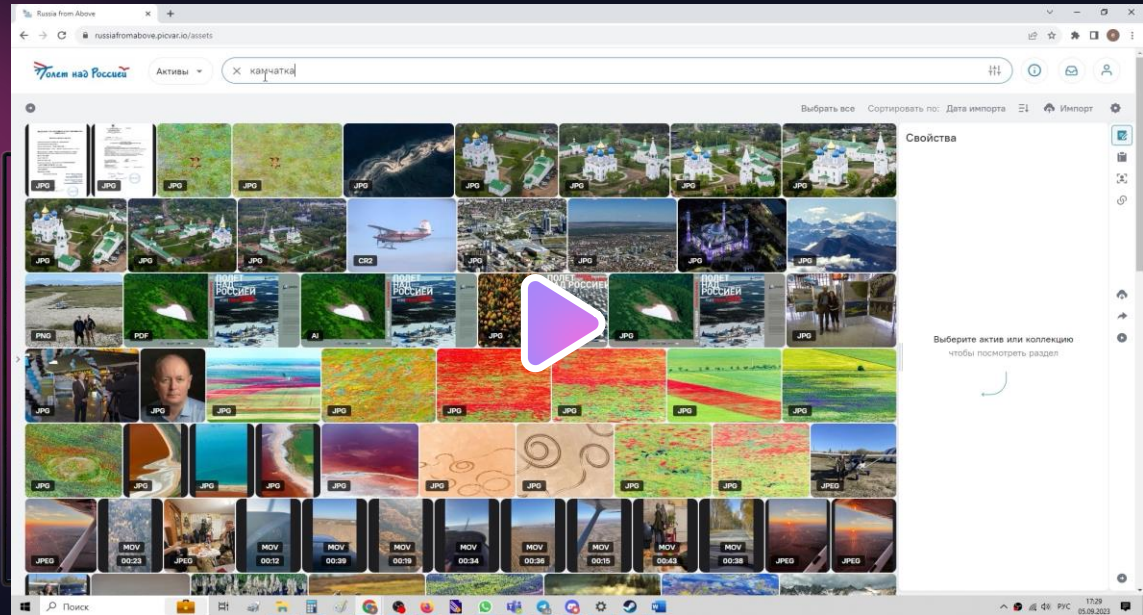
Russia from Above
russiafromabove.picvar.io/assets
Полет над Россией
Активы
камчатка
Выбрать все Сортировать по: Дата импорта Импорт
Свойства
Выберите актив или коллекцию
чтобы посмотреть раздел
JPG JPG JPG JPG JPG JPG JPG JPG JPG
JPG JPG JPG CR2 JPG JPG JPG JPG
PNG PDF AI JPG
ПОЛЕТ НАД РОССИЕЙ
JPG JPG JPG JPG JPG JPG JPG JPG
JPG JPG JPG JPG JPG JPG JPG JPG JPEG
JPEG MOV 00:23 JPEG MOV 00:12 MOV 00:39 MOV 00:19 MOV 00:34 MOV 00:36 MOV 00:15 MOV 00:43 MOV 00:38 JPEG JPEG
Поиск
РУС 17:29 05.09.2023